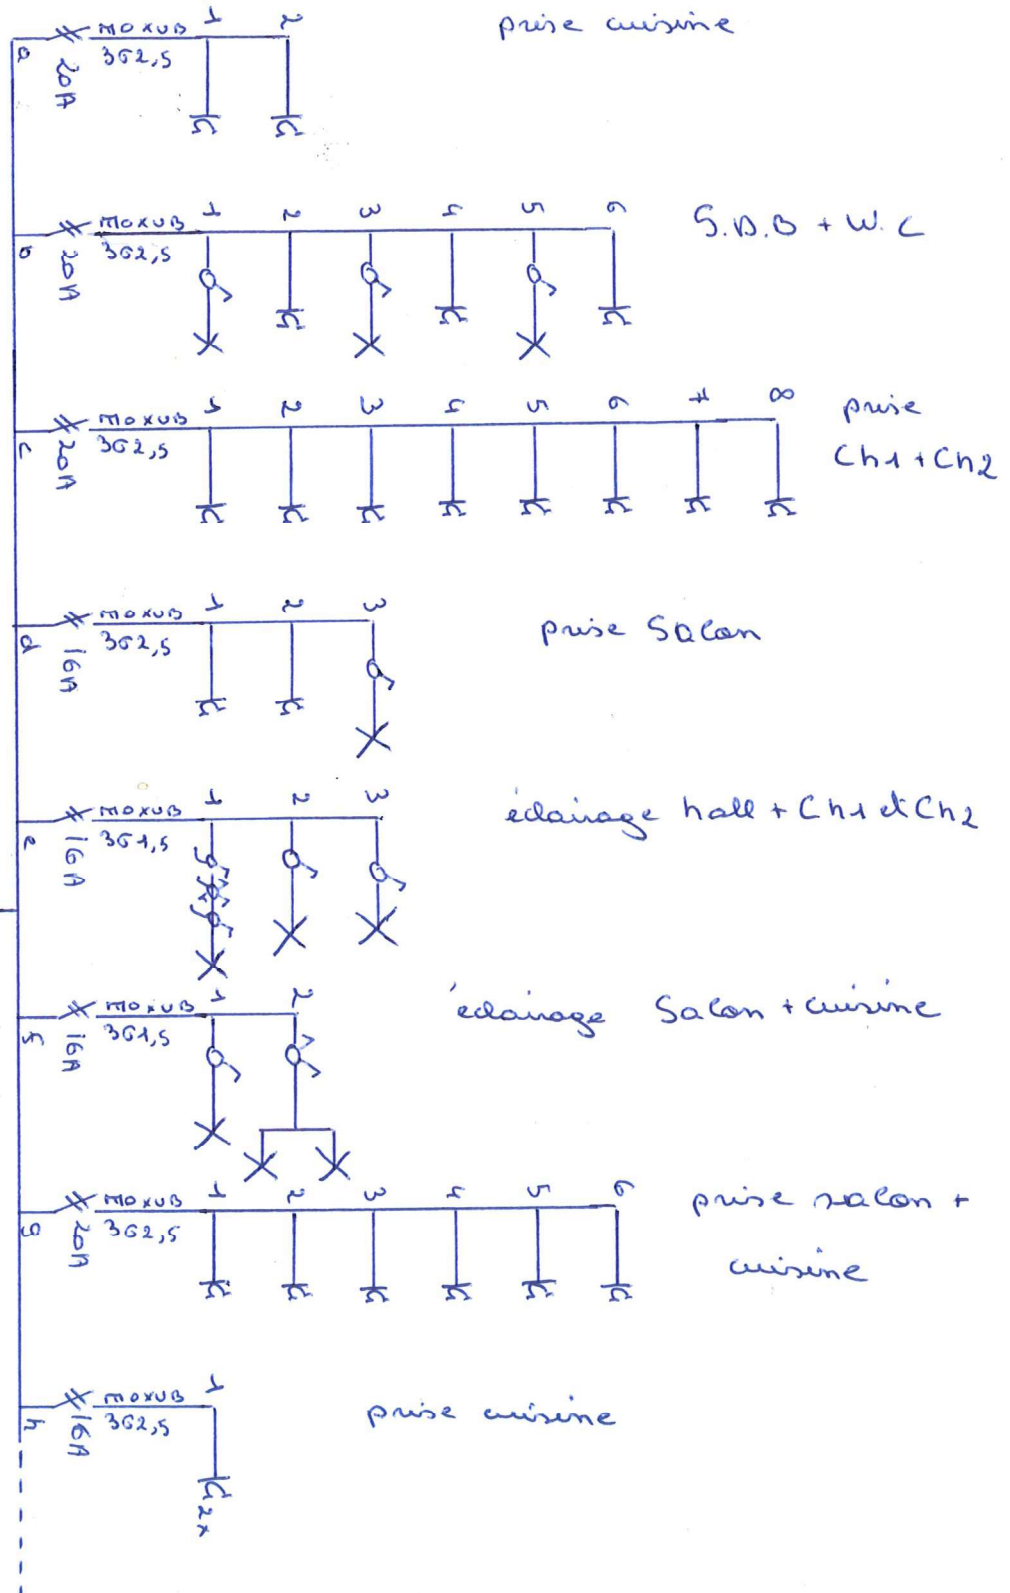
a MOXUB 3G2,5 20A 1 2 prise cuisine

b MOXUB 3G2,5 20A 1 2 3 4 5 6 S.D.B + W.C

c MOXUB 3G2,5 20A 1 2 3 4 5 6 7 8 prise Ch1 + Ch2

d MOXUB 3G2,5 16A 1 2 3 prise Salon

e MOXUB 3G1,5 16A 1 2 3 éclairage hall + Ch1 et Ch2

f MOXUB 3G1,5 16A 1 2 éclairage Salon + cuisine

g MOXUB 3G2,5 20A 1 2 3 4 5 6 prise salon + cuisine

h MOXUB 3G2,5 16A 1 2x prise cuisine